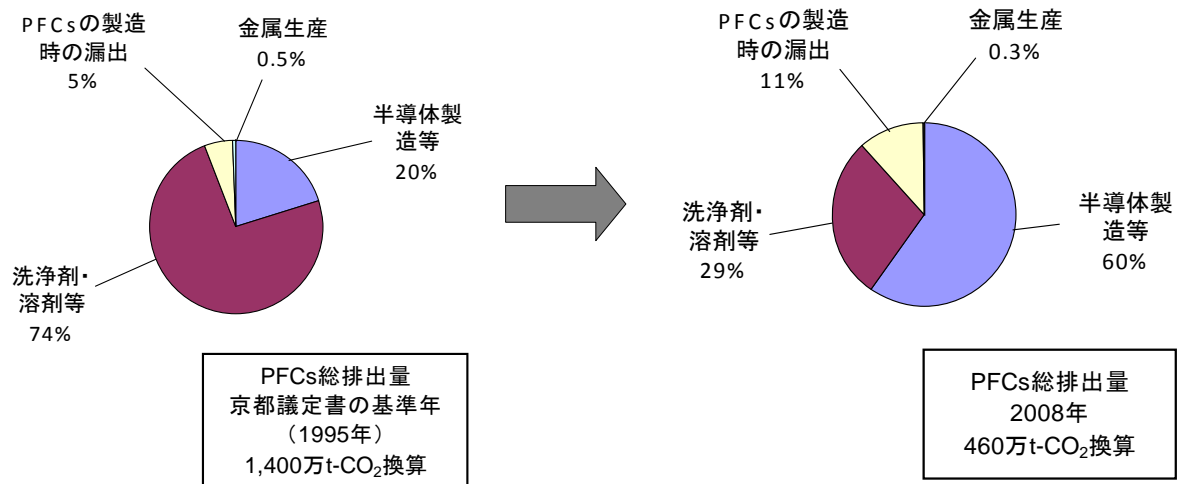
PFCsの製造時の漏出
5%

金属生産
0.5%

半導体製造等
20%

洗浄剤・溶剤等
74%

PFCs総排出量
京都議定書の基準年
（1995年）
1,400万t-$CO_2$換算

PFCsの製造時の漏出
11%

金属生産
0.3%

洗浄剤・溶剤等
29%

半導体製造等
60%

PFCs総排出量
2008年
460万t-$CO_2$換算